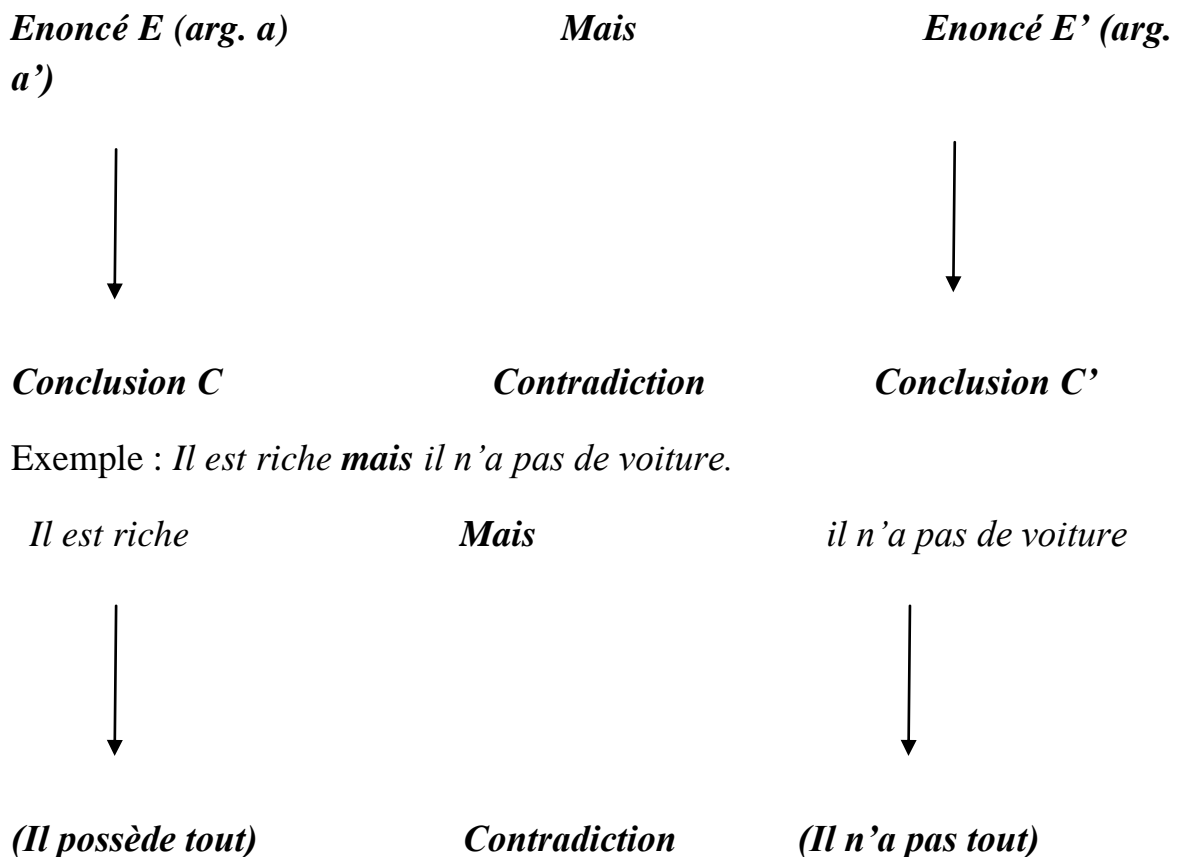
Enoncé E (arg. a) Mais Enoncé E' (arg. a')

Conclusion C Contradiction Conclusion C'

Exemple : Il est riche mais il n'a pas de voiture.

Il est riche Mais il n'a pas de voiture

(Il possède tout) Contradiction (Il n'a pas tout)